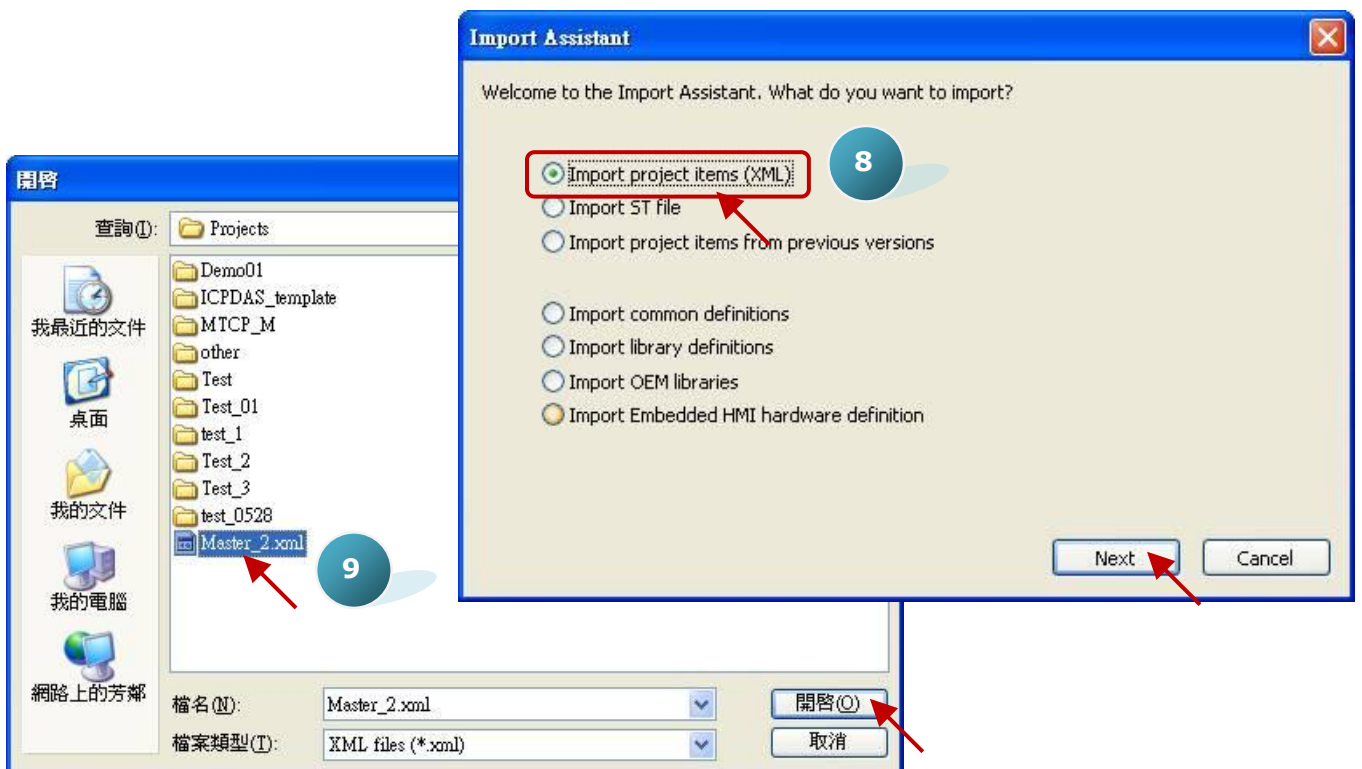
Import Assistant

Welcome to the Import Assistant. What do you want to import?

Import project items (XML)
Import ST file
Import project items from previous versions

Import common definitions
Import library definitions
Import OEM libraries
Import Embedded HMI hardware definition

Next
Cancel

8

開啓

查詢(I): Projects

我最近的文件
桌面
我的文件
我的電腦
網路上的芳鄰

Demo01
ICPDAS_template
MTCP_M
other
Test
Test_01
test_1
Test_2
Test_3
test_0528
Master_2.xml

9

檔名(N): Master_2.xml
檔案類型(T): XML files (*.xml)

開啓(O)
取消